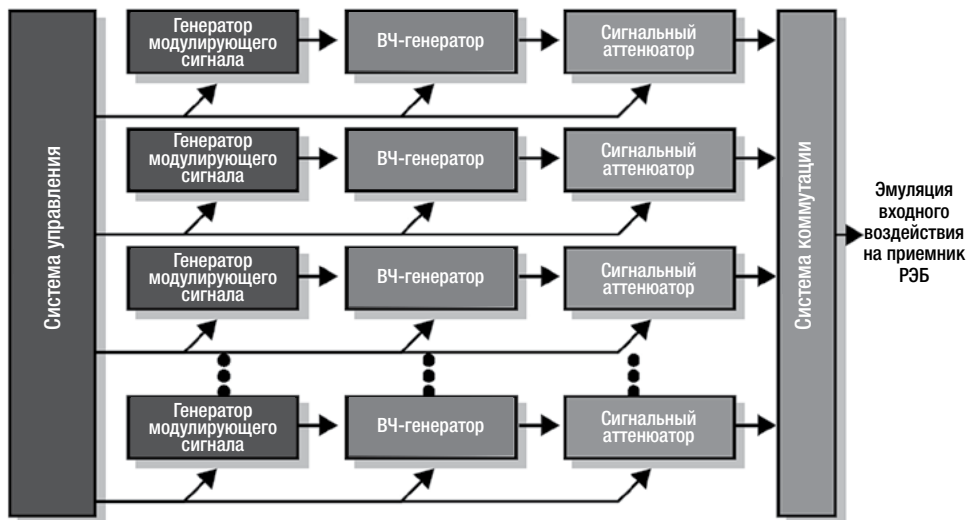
Система управления

Генератор модулирующего сигнала

ВЧ-генератор

Сигнальный аттенюатор

Генератор модулирующего сигнала

ВЧ-генератор

Сигнальный аттенюатор

Генератор модулирующего сигнала

ВЧ-генератор

Сигнальный аттенюатор

Генератор модулирующего сигнала

ВЧ-генератор

Сигнальный аттенюатор

Система коммутации

Эмуляция входного воздействия на приемник РЭБ